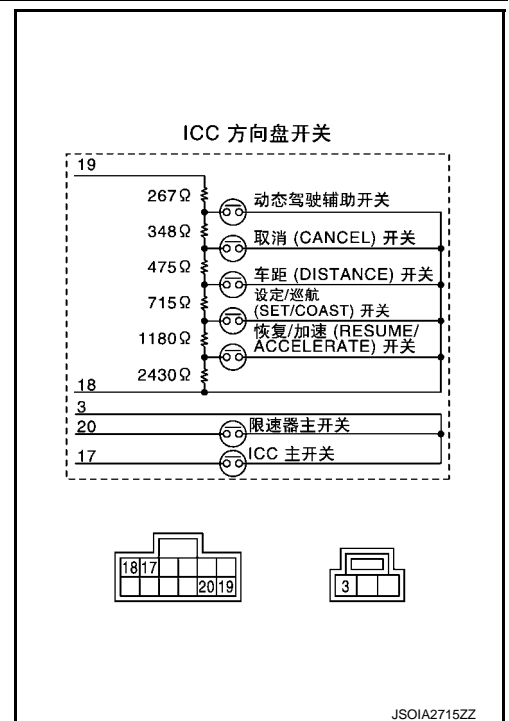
ICC 方向盘开关

19

267Ω

动态驾驶辅助开关

348Ω

取消 (CANCEL) 开关

475Ω

车距 (DISTANCE) 开关

715Ω

设定/巡航 (SET/COAST) 开关

1180Ω

恢复/加速 (RESUME/ ACCELERATE) 开关

2430Ω

18

3

20

限速器主开关

17

ICC 主开关

18 17

20 19

3

JSOIA2715ZZ